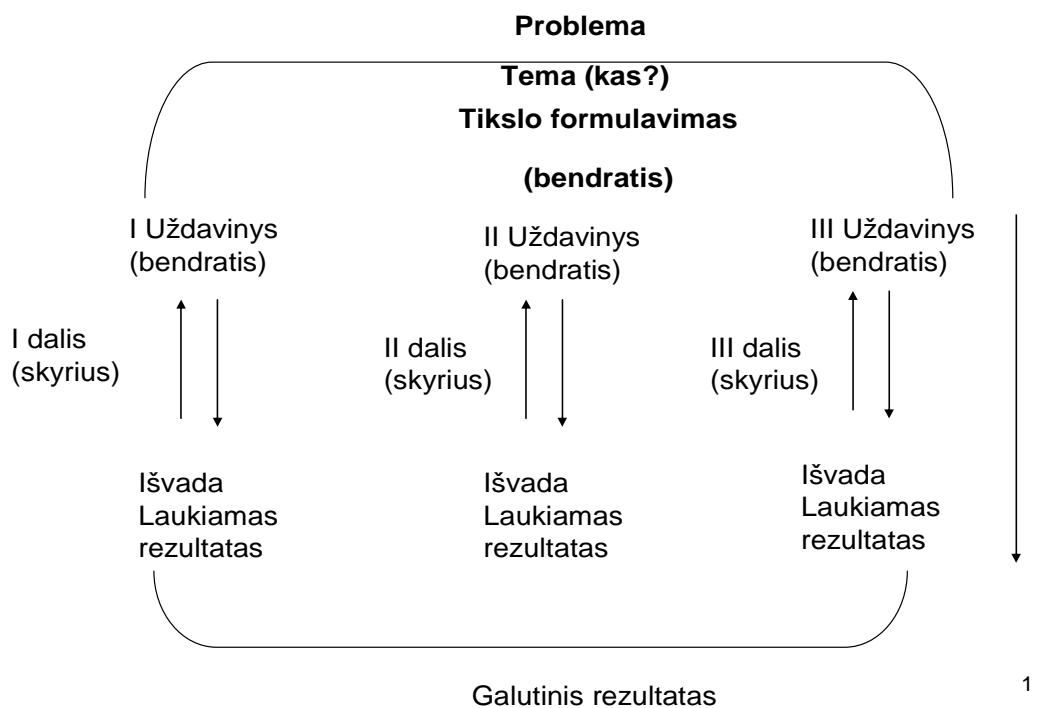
Problema

Tema (kas?)

Tikslo formulavimas

(bendratis)

I Uždavinys (bendratis)

I dalis (skyrius)

Išvada Laukiamas rezultatas

II Uždavinys (bendratis)

II dalis (skyrius)

Išvada Laukiamas rezultatas

III Uždavinys (bendratis)

III dalis (skyrius)

Išvada Laukiamas rezultatas

Galutinis rezultatas

1